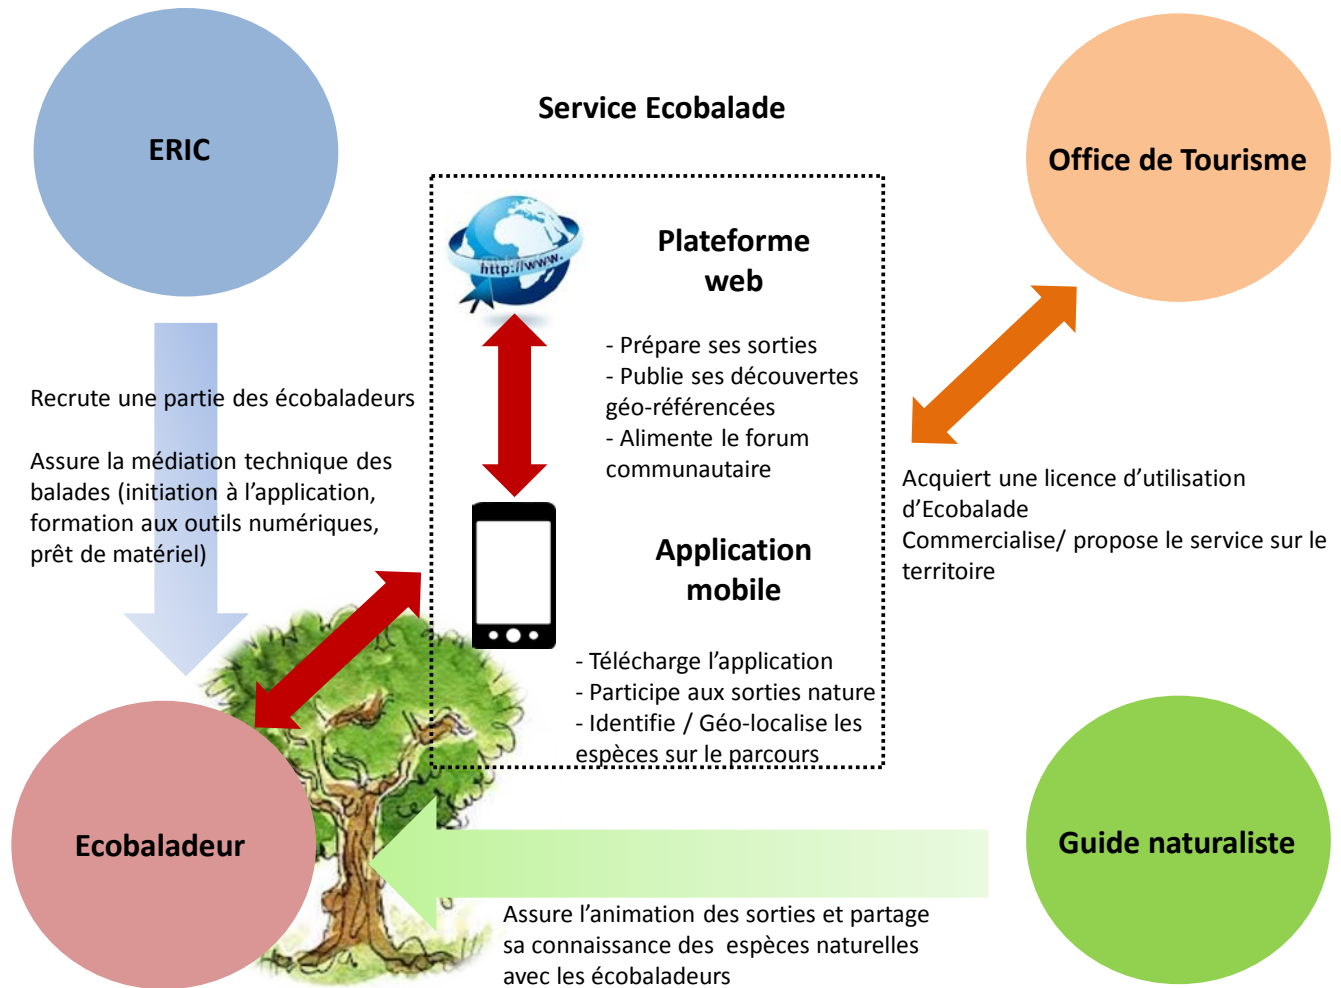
ERIC

Service Ecobalade

Office de Tourisme

http://www.

Plateforme web

- Prépare ses sorties
- Publie ses découvertes géo-référencées
- Alimente le forum communautaire

Recrute une partie des écobaladeurs

Assure la médiation technique des balades (initiation à l'application, formation aux outils numériques, prêt de matériel)

Acquiert une licence d'utilisation d'Ecobalade
Commercialise/ propose le service sur le territoire

Application mobile

- Télécharge l'application
- Participe aux sorties nature
- Identifie / Géo-localise les espèces sur le parcours

Ecobaladeur

Guide naturaliste

Assure l'animation des sorties et partage sa connaissance des espèces naturelles avec les écobaladeurs